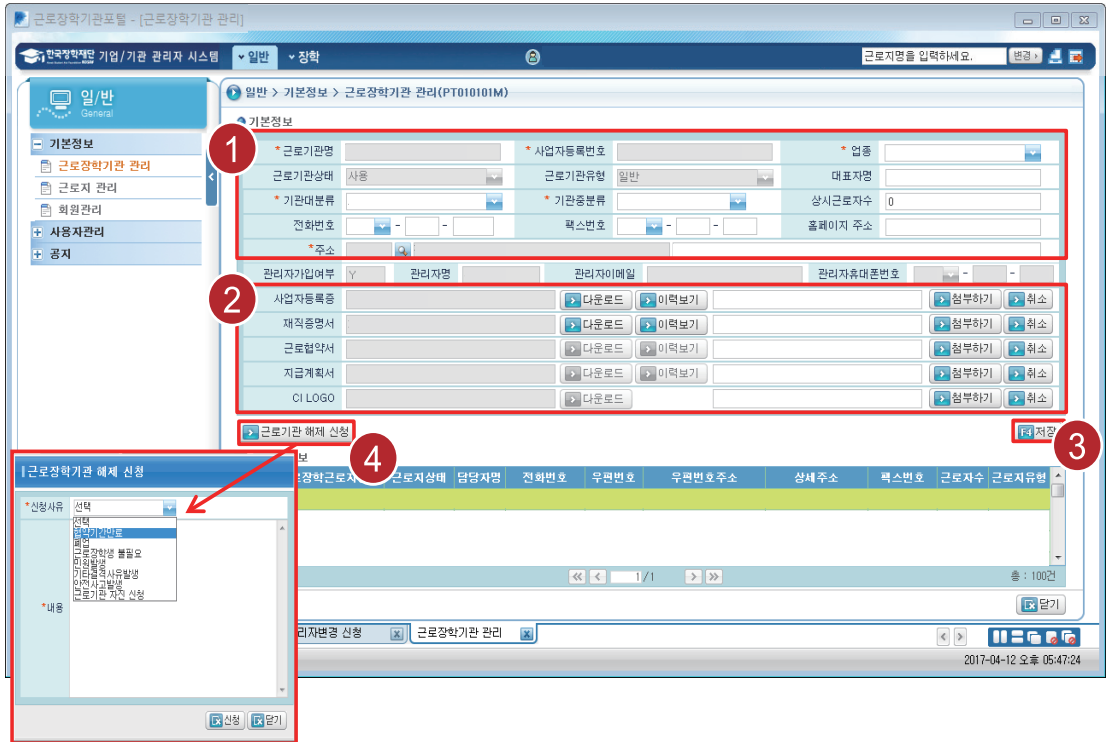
근로장학기관포털 - [근로장학기관 관리]

한국장학재단 기업/기관 관리자 시스템 일반 장학 근로지명을 입력하세요. 변경

일/반 General

기본정보
근로장학기관 관리
근로지 관리
회원관리
사용자관리
공지

일반 > 기본정보 > 근로장학기관 관리(PT010101M)

기본정보

1

| *근로기관명 | | *사업자등록번호 | | *업종 | |
|---|---|---|---|---|---|
| 근로기관상태 | 사용 | 근로기관유형 | 일반 | 대표자명 | |
| *기관대분류 | | *기관중분류 | | 상시근로자수 | 0 |
| 전화번호 | - - | 팩스번호 | - - | 홈페이지 주소 | |
| *주소 | | | | | |

관리자가입여부 Y 관리자명 관리자이메일 관리자휴대폰번호 - -

2

| 사업자등록증 | 다운로드 | 이력보기 | 첨부하기 | 취소 |
|---|---|---|---|---|
| 재직증명서 | 다운로드 | 이력보기 | 첨부하기 | 취소 |
| 근로협약서 | 다운로드 | 이력보기 | 첨부하기 | 취소 |
| 지급계획서 | 다운로드 | 이력보기 | 첨부하기 | 취소 |
| CI LOGO | 다운로드 | | 첨부하기 | 취소 |

근로기관 해제 신청

4

3

저장

보

| 장학근로지 | 근로지상태 | 담당자명 | 전화번호 | 우편번호 | 우편번호주소 | 상세주소 | 팩스번호 | 근로자수 | 근로지유형 |
|---|---|---|---|---|---|---|---|---|---|

1/1

총 : 100건

닫기

리자변경 신청 근로장학기관 관리

2017-04-12 오후 05:47:24

근로장학기관 해제 신청

*신청사유 선택
선택
협약기간만료
폐업
근로장학생 불필요
민원발생
기관협력사유발생
안전사고발생
근로기관 자진 신청

*내용

신청 닫기